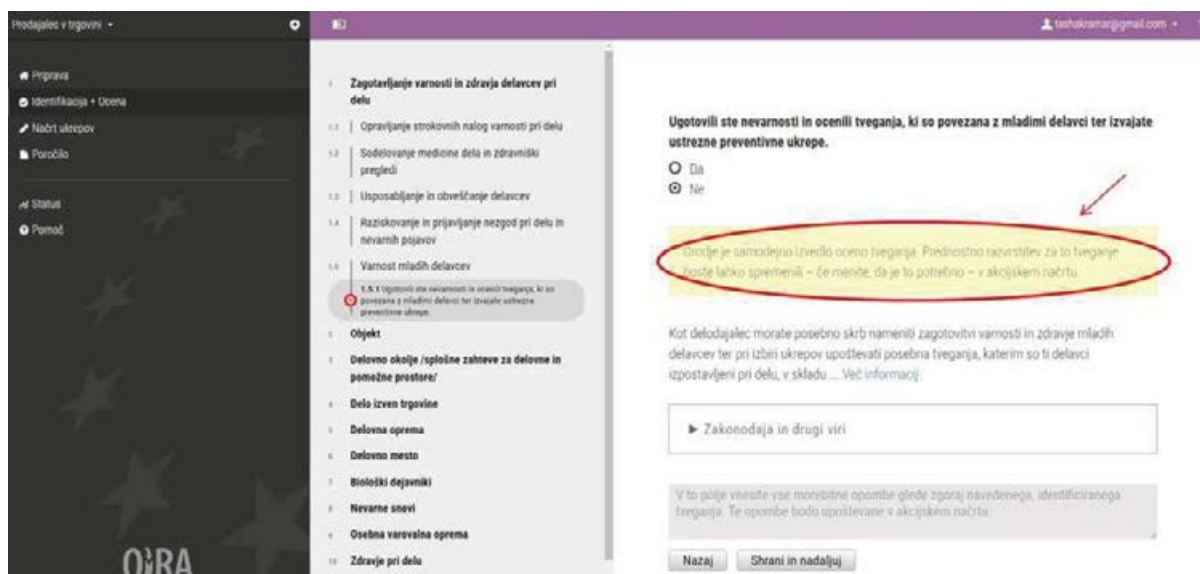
Prodajalec v trgovini ▾

Priprava
Identifikacija + Ocena
Načrt ukrepov
Poročilo

Status
Pomoč

OiRA

tashakramar@gmail.com ▾

1 Zagotavljanje varnosti in zdravja delavcev pri delu
1.1 Opravljanje strokovnih nalog varnosti pri delu
1.2 Sodelovanje medicine dela in zdravniški pregledi
1.3 Usposabljanje in obveščanje delavcev
1.4 Raziskovanje in prijavljanje nezgod pri delu in nevarnih pojavov
1.5 Varnost mladih delavcev
1.5.1 Ugotovili ste nevarnosti in ocenili tveganja, ki so povezana z mladimi delavci ter izvajate ustrezne preventivne ukrepe.
2 Objekt
3 Delovno okolje /splošne zahteve za delovne in pomožne prostore/
4 Delo izven trgovine
5 Delovna oprema
6 Delovno mesto
7 Biološki dejavniki
8 Nevarne snovi
9 Osebna varovalna oprema
10 Zdravje pri delu

Ugotovili ste nevarnosti in ocenili tveganja, ki so povezana z mladimi delavci ter izvajate ustrezne preventivne ukrepe.

Da
Ne

Orodje je samodejno izvedlo oceno tveganja. Prednostno razvrstitev za to tveganje boste lahko spremenili – če menite, da je to potrebno – v akcijskem načrtu.

Kot delodajalec morate posebno skrb nameniti zagotovitvi varnosti in zdravje mladih delavcev ter pri izbiri ukrepov upoštevati posebna tveganja, katerim so ti delavci izpostavljeni pri delu, v skladu ... Več informacij

► Zakonodaja in drugi viri

V to polje vnesite vse morebitne opombe glede zgoraj navedenega, identificiranega tveganja. Te opombe bodo upoštevane v akcijskem načrtu.

Nazaj
Shrani in nadaljuj